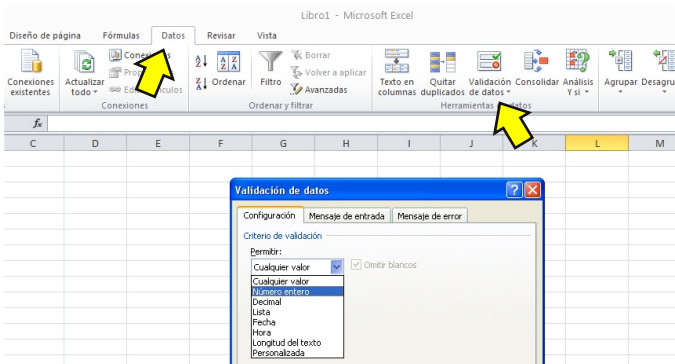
Libro1 - Microsoft Excel

Diseño de página
Fórmulas
Datos
Revisar
Vista

Conexiones existentes
Actualizar todo
Conexiones
Propiedades
Editar vínculos
Conexiones

Ordenar
Filtro
Borrar
Volver a aplicar
Avanzadas
Ordenar y filtrar

Texto en columnas
Quitar duplicados
Validación de datos
Consolidar
Análisis Y si
Herramientas de datos

Agrupar
Desagrupar

$f_x$

C D E F G H I J K L M

Validación de datos

Configuración
Mensaje de entrada
Mensaje de error

Criterio de validación
Permitir:
Cualquier valor
Omitir blancos

Cualquier valor
Número entero
Decimal
Lista
Fecha
Hora
Longitud del texto
Personalizada